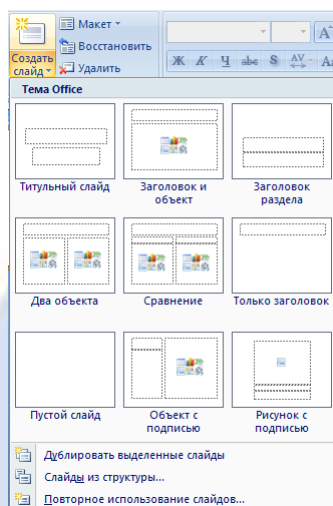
Создать слайд
Макет
Восстановить
Удалить
Ж К Ч abe S AV Aa
Тема Office
Титульный слайд
Заголовок и объект
Заголовок раздела
Два объекта
Сравнение
Только заголовок
Пустой слайд
Объект с подписью
Рисунок с подписью
Дублировать выделенные слайды
Слайды из структуры...
Повторное использование слайдов...